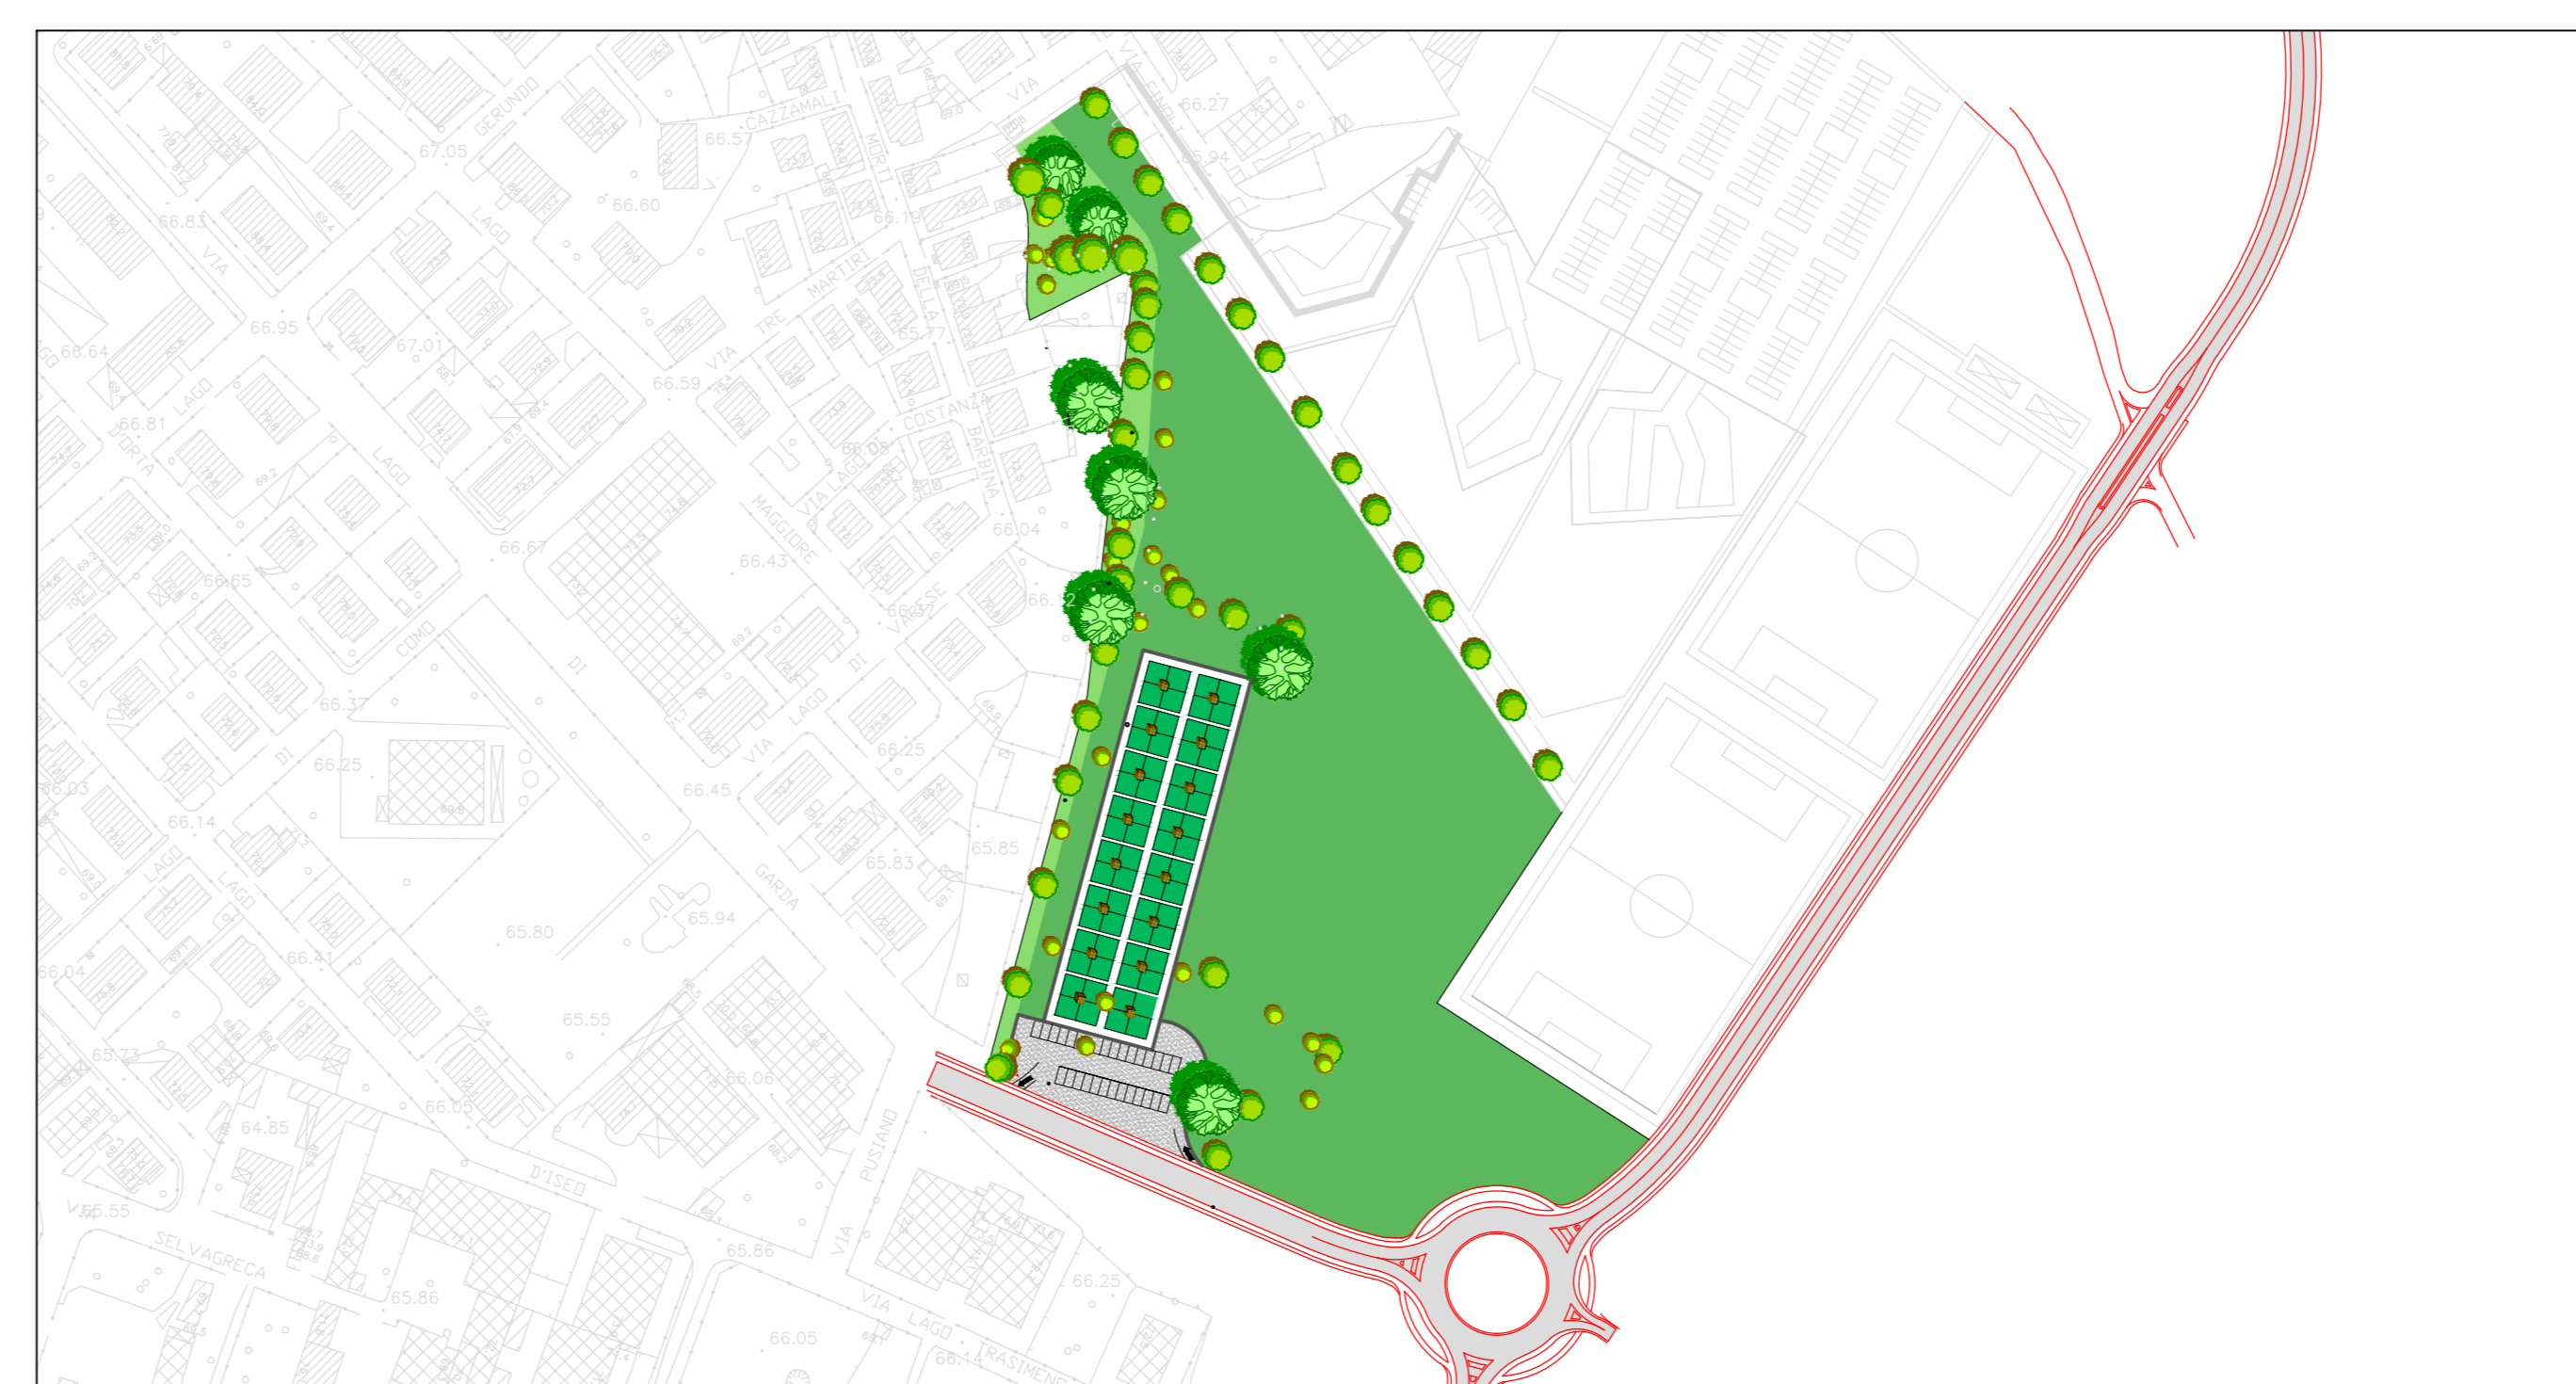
VIA GERUNDO
67.05
66.57
CAZZAMALI
VIA
66.27
65.94
66.60
66.19
MORTI
66.83
VIA
LAGO
TRE MARTIRI
DELLA
65.77
66.95
67.01
66.64
VIA
66.59
COSTANZA
BARBINA
66.81
LAGO
PORTA
LAGO
66.08
VIA LAGO
MAGGIORE
66.04
66.67
66.43
66.65
66.27
VARESE
66.52
COMO
DI
DI
66.37
VIA LAGO
66.25
66.25
DI
66.03
66.45
66.14
65.85
65.83
LAGO
GARDA
LAGO
65.80
65.94
66.04
66.41
65.55
65.73
66.06
66.05
64.85
PUSIANO
D'ISEO
65.55
SELVAGRECA
65.86
VIA
65.86
66.25
VIA LAGO
TRASIMENO
66.05
66.14